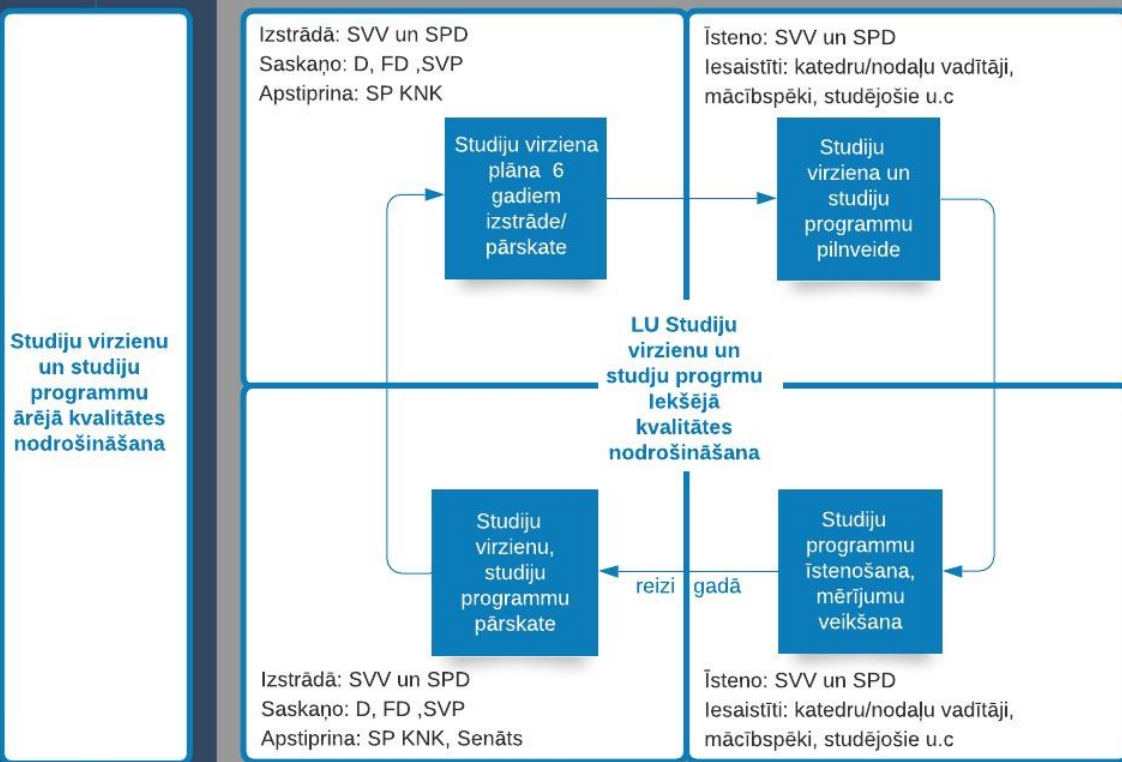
Studiju virzienu un studiju programmu ārējā kvalitātes nodrošināšana

Izstrādā: SVV un SPD
Saskaņo: D, FD ,SVP
Apstiprina: SP KNK

Studiju virziena plāna 6 gadiem izstrāde/ pārskate

Īsteno: SVV un SPD
Iesaistīti: katedru/nodaļu vadītāji, mācībspēki, studējošie u.c

Studiju virziena un studiju programmu pilnveide

LU Studiju virzienu un studju progrmu Iekšējā kvalitātes nodrošināšana

Studiju virzienu, studiju programmu pārskate

reizi gadā

Studiju programmu īstenošana, mērījumu veikšana

Izstrādā: SVV un SPD
Saskaņo: D, FD ,SVP
Apstiprina: SP KNK, Senāts

Īsteno: SVV un SPD
Iesaistīti: katedru/nodaļu vadītāji, mācībspēki, studējošie u.c